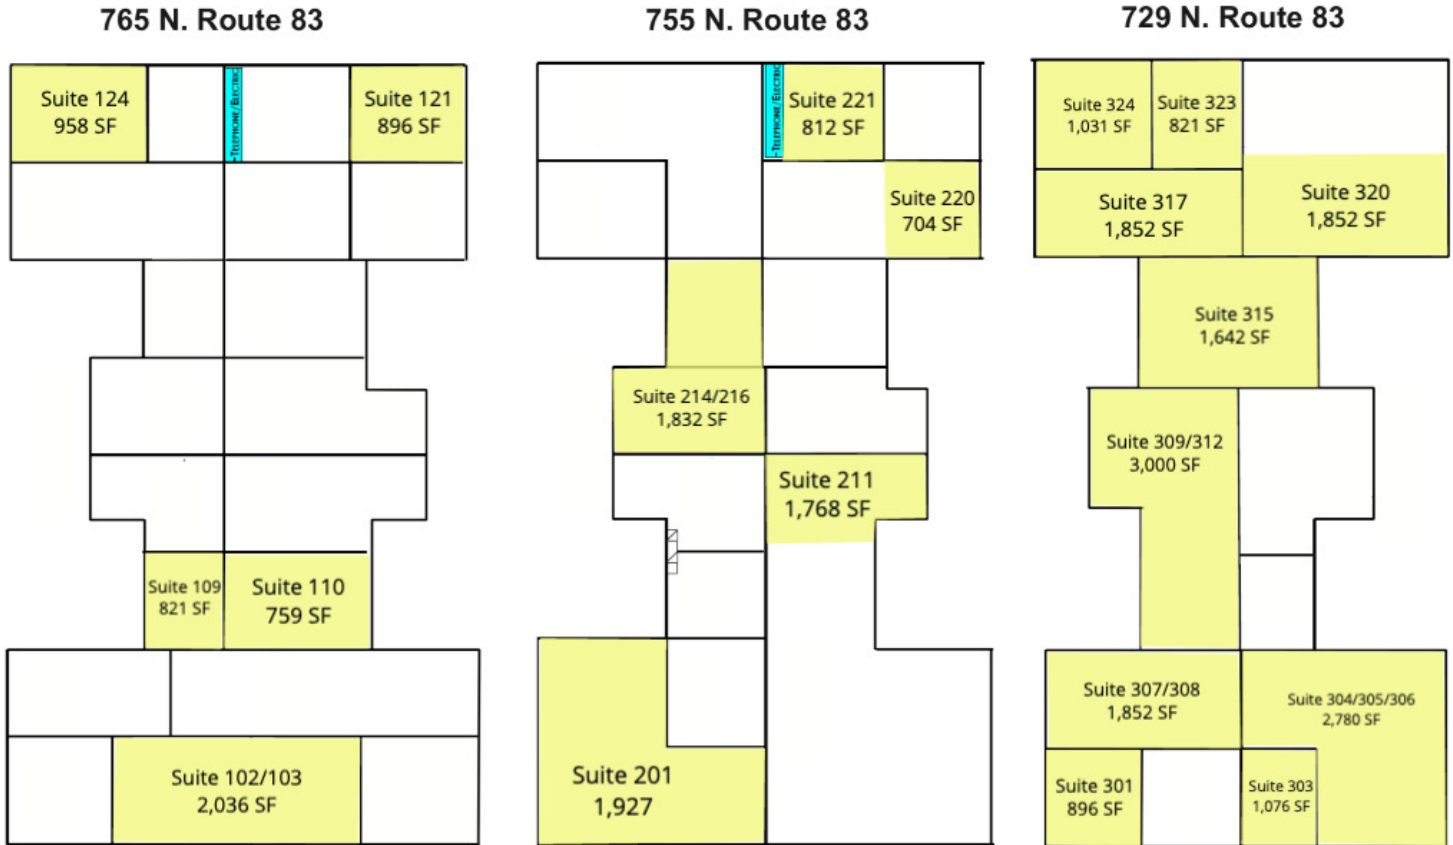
765 N. Route 83

Suite 124
958 SF

TELEPHONE/ELECTRIC

Suite 121
896 SF

Suite 109
821 SF

Suite 110
759 SF

Suite 102/103
2,036 SF

755 N. Route 83

TELEPHONE/ELECTRIC

Suite 221
812 SF

Suite 220
704 SF

Suite 214/216
1,832 SF

Suite 211
1,768 SF

Suite 201
1,927

729 N. Route 83

Suite 324
1,031 SF

Suite 323
821 SF

Suite 317
1,852 SF

Suite 320
1,852 SF

Suite 315
1,642 SF

Suite 309/312
3,000 SF

Suite 307/308
1,852 SF

Suite 304/305/306
2,780 SF

Suite 301
896 SF

Suite 303
1,076 SF